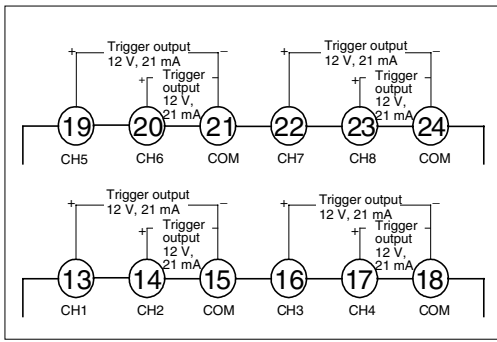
+ Trigger output 12 V, 21 mA −
+ Trigger output 12 V, 21 mA −
+ Trigger output 12 V, 21 mA −
+ Trigger output 12 V, 21 mA −

19 20 21 22 23 24

CH5 CH6 COM CH7 CH8 COM

+ Trigger output 12 V, 21 mA −
+ Trigger output 12 V, 21 mA −
+ Trigger output 12 V, 21 mA −
+ Trigger output 12 V, 21 mA −

13 14 15 16 17 18

CH1 CH2 COM CH3 CH4 COM